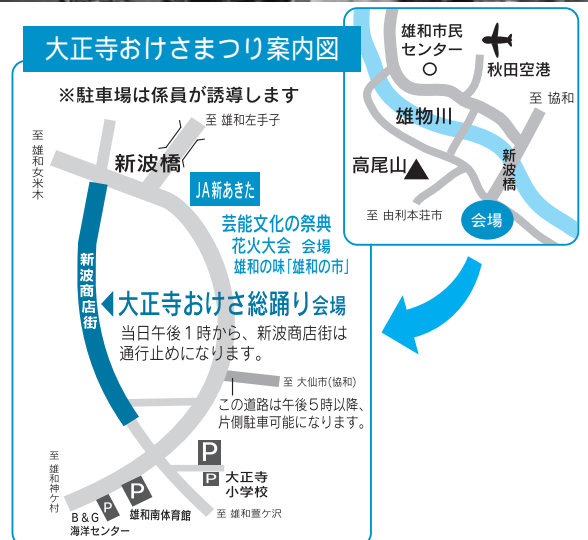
大正寺おけさまつり案内図

※駐車場は係員が誘導します

至 雄和左手子

至 雄和女米木

新波橋

JA新あきた

芸能文化の祭典
花火大会 会場
雄和の味「雄和の市」

新波商店街

大正寺おけさ総踊り会場

当日午後１時から、新波商店街は通行止めになります。

至 大仙市(協和)

この道路は午後５時以降、片側駐車可能になります。

至 雄和神ケ村

P

P

P

P

大正寺小学校

雄和南体育館

B＆G海洋センター

至 雄和萱ケ沢

雄和市民センター

秋田空港

至 協和

雄物川

高尾山

新波橋

至 由利本荘市

会場